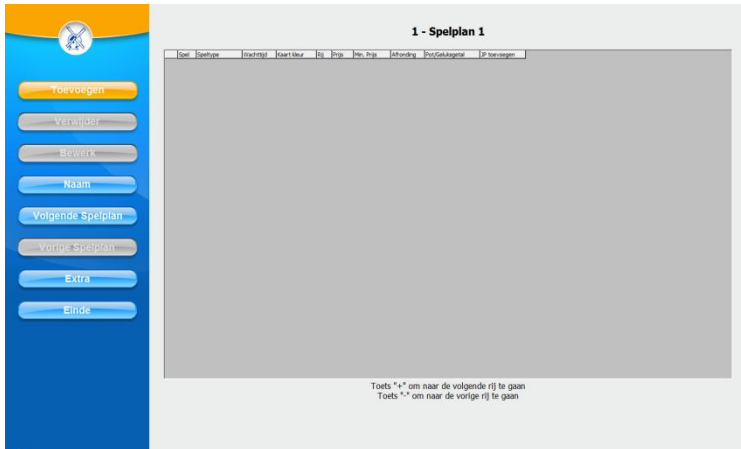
Toevoegen

Verwijder

Bewerk

Naam

Volgende Spelplan

Vorige Spelplan

Extra

Einde

1 - Spelplan 1

| Spel | Speltype | Wachttijd | Kaart kleur | Rij | Prijs | Min. Prijs | Afronding | Pot/Geluksgetal | JP toevoegen |
|---|---|---|---|---|---|---|---|---|---|

Toets "+" om naar de volgende rij te gaan
Toets "-" om naar de vorige rij te gaan